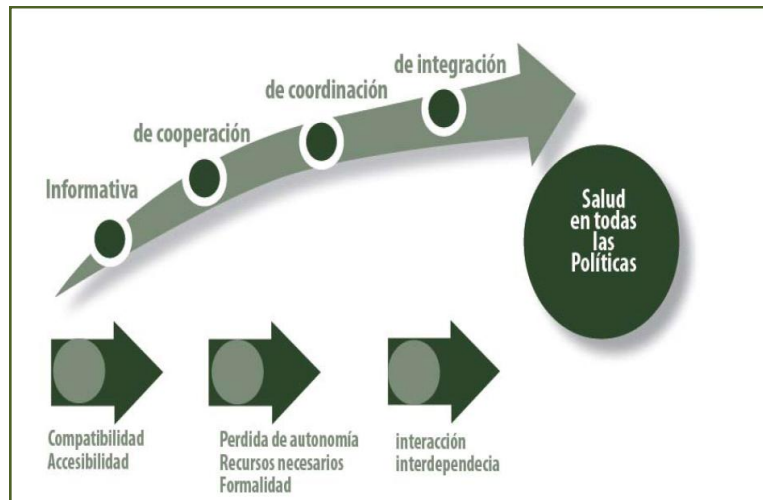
Informativa

de cooperación

de coordinación

de integración

Salud en todas las Políticas

Compatibilidad
Accesibilidad

Perdida de autonomía
Recursos necesarios
Formalidad

interacción
interdependecia